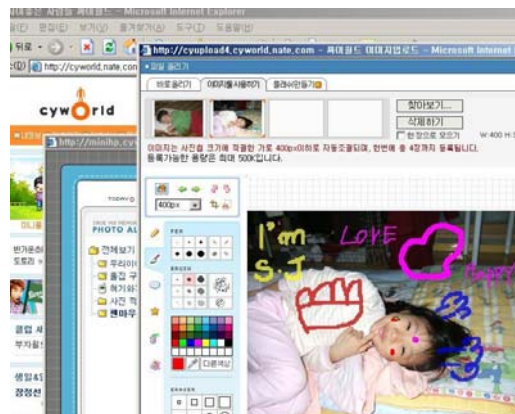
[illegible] - Microsoft Internet Explorer
파일(F) 편집(E) 보기(V) 즐겨찾기(A) 도구(T) 도움말(H)
뒤로
http://cyworld.nate.com
cyworld
http://cyupload4.cyworld.nate.com - 싸이월드 이미지업로드 - Microsoft Internet Explorer
파일 올리기
바로 올리기
이미지를 사용하기
플래쉬만들기
찾아보기...
삭제하기
한 장으로 모으기
W: 400 H:
이미지는 사진첩 크기에 적합한 가로 400px이하로 자동조절되며, 한번에 총 4장까지 등록됩니다.
등록가능한 용량은 최대 500K입니다.
http://minihp.cyw
TODAY
PHOTO AL
전체보기
우리이
출입 구
허가사
사진 저
멘마루
400px
PEN
BRUSH
다른색상
ERASER
I'm
S.J
LOVE
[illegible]
번개은
토요
공업
부자들
생활&
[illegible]